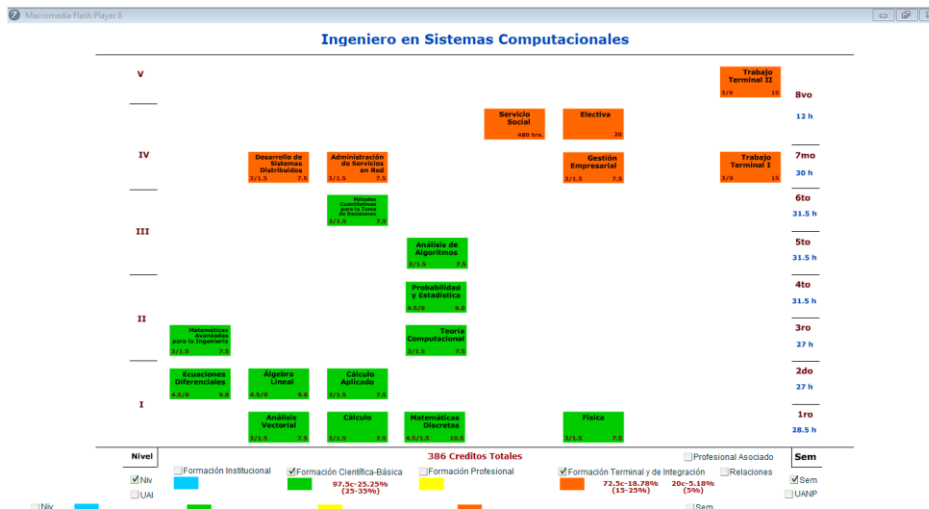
Macromedia Flash Player 8

Ingeniero en Sistemas Computacionales

V

IV

III

II

I

Trabajo Terminal II
3/9 15

Servicio Social
480 hrs.

Electiva
20

Desarrollo de Sistemas Distribuidos
3/1.5 7.5

Administración de Servicios en Red
3/1.5 7.5

Gestión Empresarial
3/1.5 7.5

Trabajo Terminal I
3/9 15

Métodos Cuantitativos para la Toma de Decisiones
3/1.5 7.5

Análisis de Algoritmos
3/1.5 7.5

Probabilidad y Estadística
4.5/0 9.0

Matemáticas Avanzadas para la Ingeniería
3/1.5 7.5

Teoría Computacional
3/1.5 7.5

Ecuaciones Diferenciales
4.5/0 9.0

Álgebra Lineal
4.5/0 9.0

Cálculo Aplicado
3/1.5 7.5

Análisis Vectorial
3/1.5 7.5

Cálculo
3/1.5 7.5

Matemáticas Discretas
4.5/1.5 10.5

Física
3/1.5 7.5

8vo
12 h
7mo
30 h
6to
31.5 h
5to
31.5 h
4to
31.5 h
3ro
27 h
2do
27 h
1ro
28.5 h

Nivel
386 Creditos Totales
Profesional Asociado
Sem

Formación Institucional
Formación Científica-Básica
97.5c-25.25% (25-35%)
Formación Profesional
Formación Terminal y de Integración
72.5c-18.78% (15-25%)
20c-5.18% (5%)
Relaciones

Niv
UAI
Sem
UANP
Niv
Sem